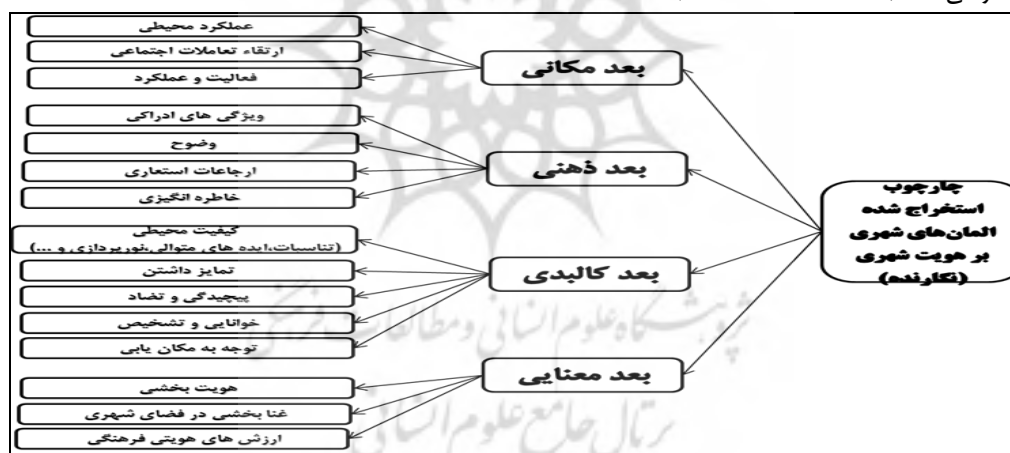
چارچوب استخراج شده المان‌های شهری بر هویت شهری (نگارندم)

بعد مکانی

عملکرد محیطی

ارتقاء تعاملات اجتماعی

فعالیت و عملکرد

بعد ذهنی

ویژگی های ادراکی

وضوح

ارجاعات استعاری

خاطره انگیزی

بعد کالبدی

کیفیت محیطی (تناسبات،ایده های متوالی،نورپردازی و ...)

تمایز داشتن

پیچیدگی و تضاد

خوانایی و تشخیص

توجه به مکان یابی

بعد معنایی

هویت بخشی

غنا بخشی در فضای شهری

ارزش های هویتی فرهنگی

پژوهشگاه علوم انسانی و مطالعات فرهنگی
پرتال جامع علوم انسانی